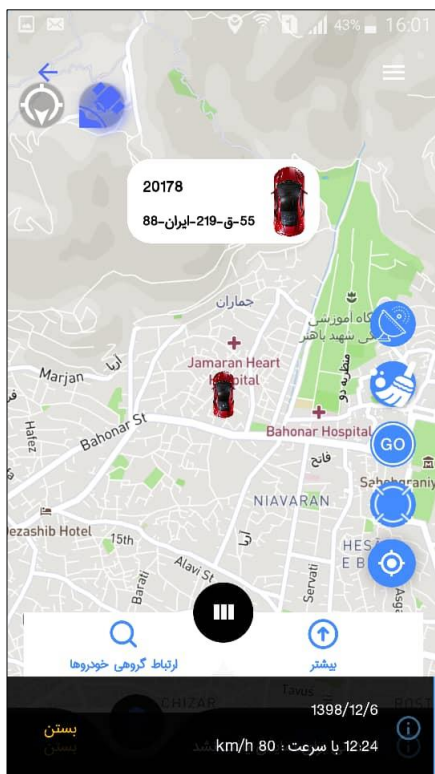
43% 16:01

20178
55-ق-219-ایران-88

جماران
Jamaran Heart Hospital
Marjan
آرا
Hafez
Bahonar St
Bahonar Hospital
گاه آموزش
شهید باهنر
منظریه دو
فانج
NIAVARAN
Sahebqraniy
Dezashib Hotel
15th
Alavi St
Barati
Servati
HES
E B
Asg
CHIZAR
Tavus
POST

GO

ارتباط گروهی خودروها
بیشتر

1398/12/6
12:24 با سرعت : 80 km/h
بستن
بستن